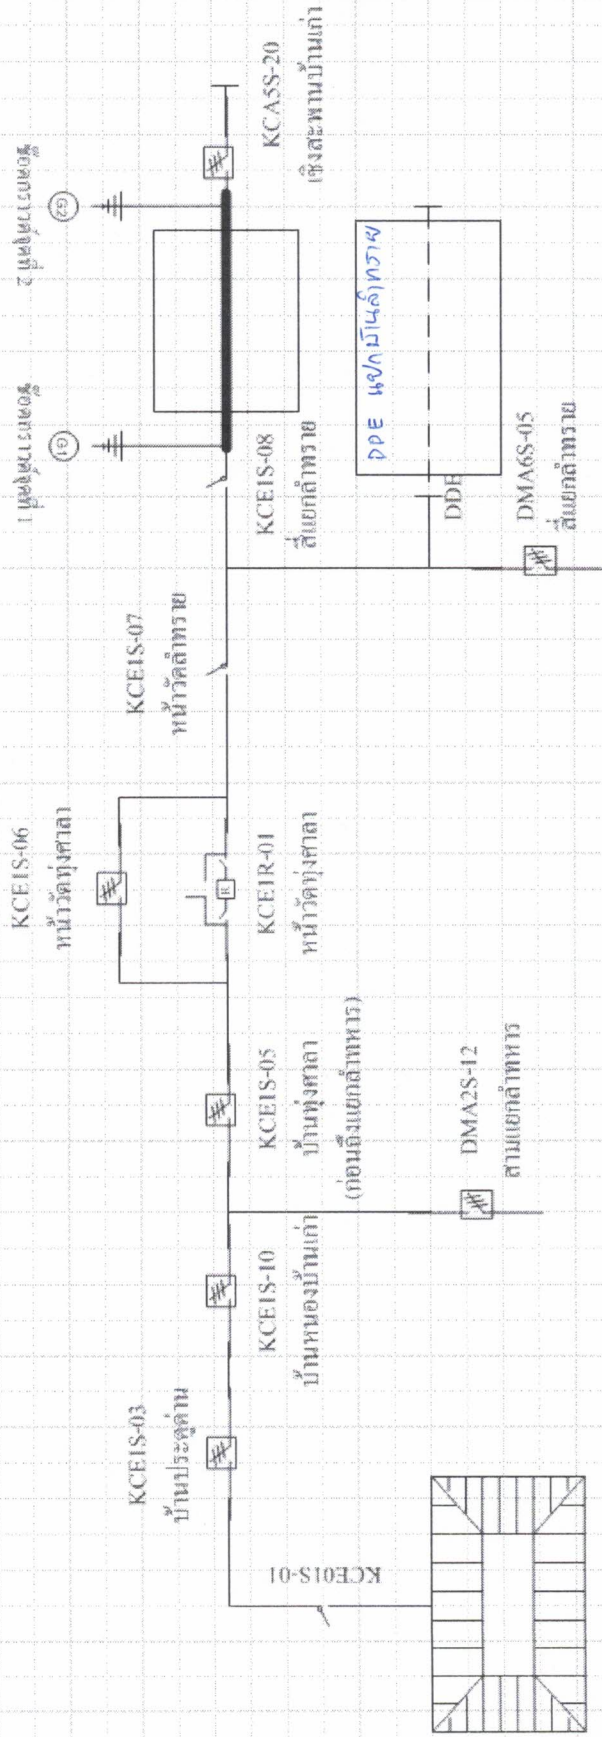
KCE01S-01

KCE1S-03
บ้านประดู่ด้วน

KCE1S-10
บ้านหนองบ้านเก่า

KCE1S-05
บ้านทุ่งศาลา
(ก่อนถึงแยกลำทหาร)

DMA2S-12
สามแยกลำทหาร

KCE1S-06
หน้าวัดทุ่งศาลา

KCE1R-01
หน้าวัดทุ่งศาลา

KCE1S-07
หน้าวัดลำทราย

KCE1S-08
สี่แยกลำทราย

DMA6S-05
สี่แยกลำทราย

DDE

DDE แยกมีนลำทราย

เครื่องกำเนิดไฟฟ้า 1
G1

เครื่องกำเนิดไฟฟ้า 2
G2

KCA5S-20
เชิงสะพานบ้านเก่า